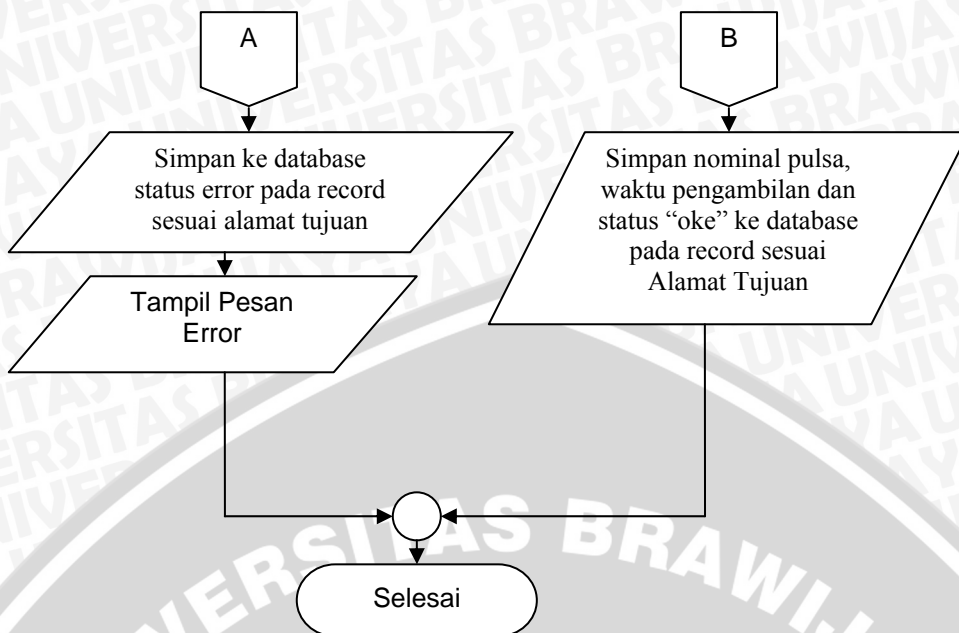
A

B

Simpan ke database status error pada record sesuai alamat tujuan

Simpan nominal pulsa, waktu pengambilan dan status “oke” ke database pada record sesuai Alamat Tujuan

Tampil Pesan Error

Selesai

UNIVERSITAS BRAWIJAYA